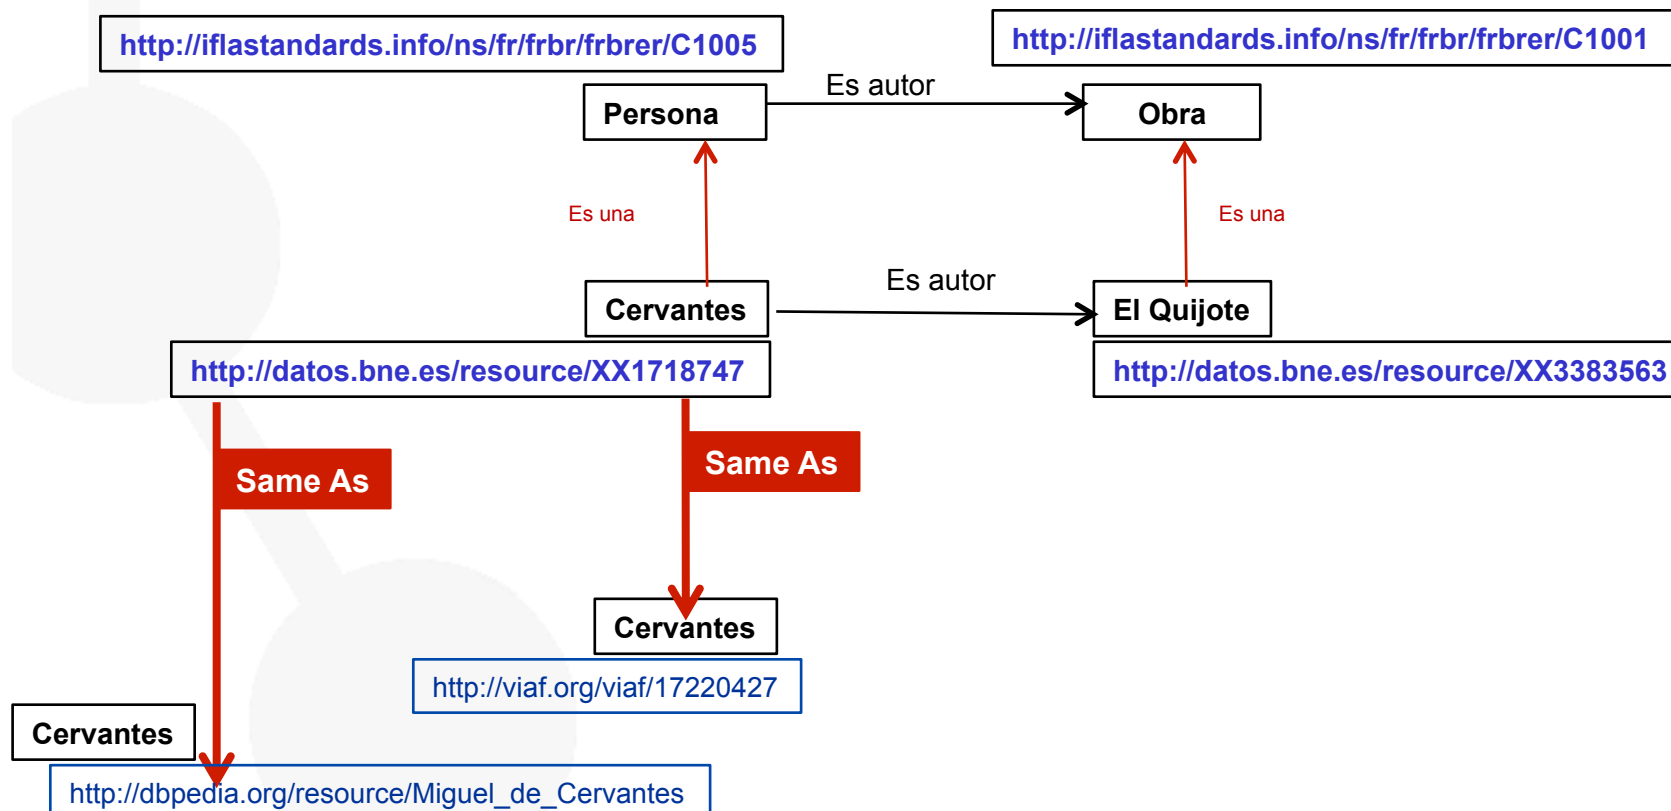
http://iflastandards.info/ns/fr/frbr/frbrer/C1005

http://iflastandards.info/ns/fr/frbr/frbrer/C1001

Es autor

Persona

Obra

Es una

Es una

Es autor

Cervantes

El Quijote

http://datos.bne.es/resource/XX1718747

http://datos.bne.es/resource/XX3383563

Same As

Same As

Cervantes

http://viaf.org/viaf/17220427

Cervantes

http://dbpedia.org/resource/Miguel_de_Cervantes